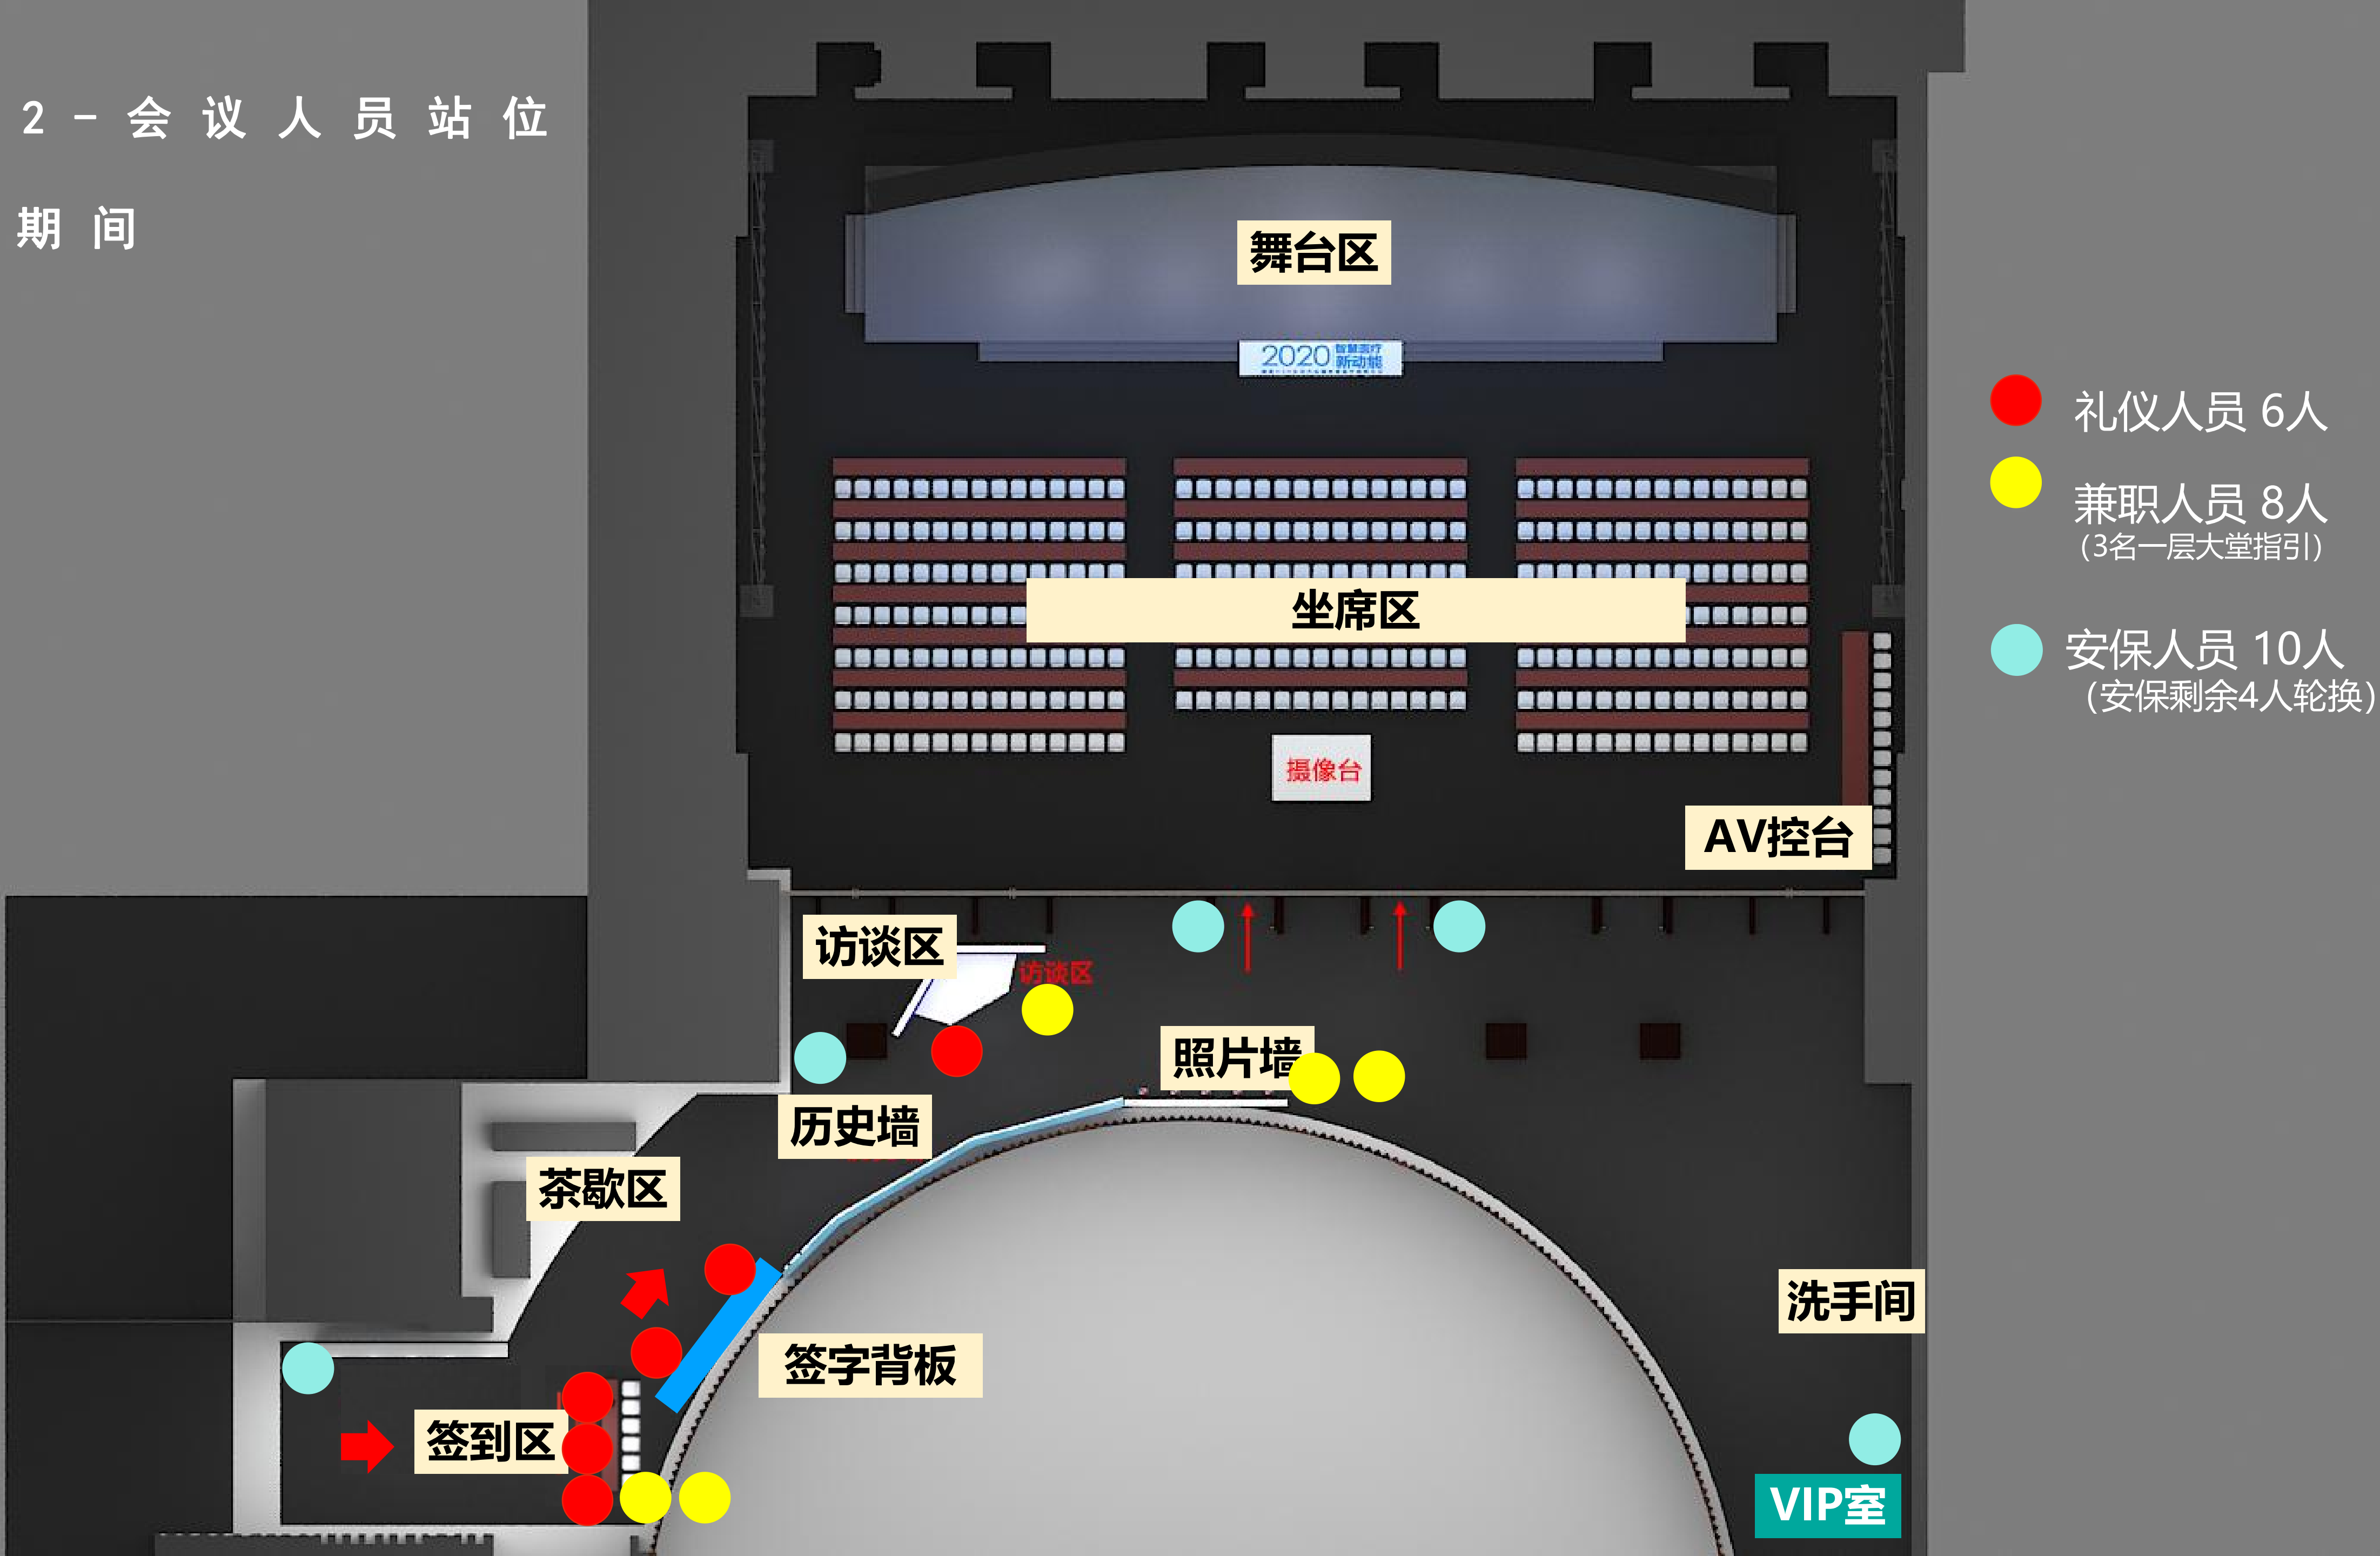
2 - 会 议 人 员 站 位

期 间

舞台区

2020 智慧医疗 新动能

坐席区

摄像台

AV控台

礼仪人员 6人

兼职人员 8人
(3名一层大堂指引)

安保人员 10人
(安保剩余4人轮换)

访谈区

访谈区

照片墙

历史墙

茶歇区

签字背板

签到区

洗手间

VIP室